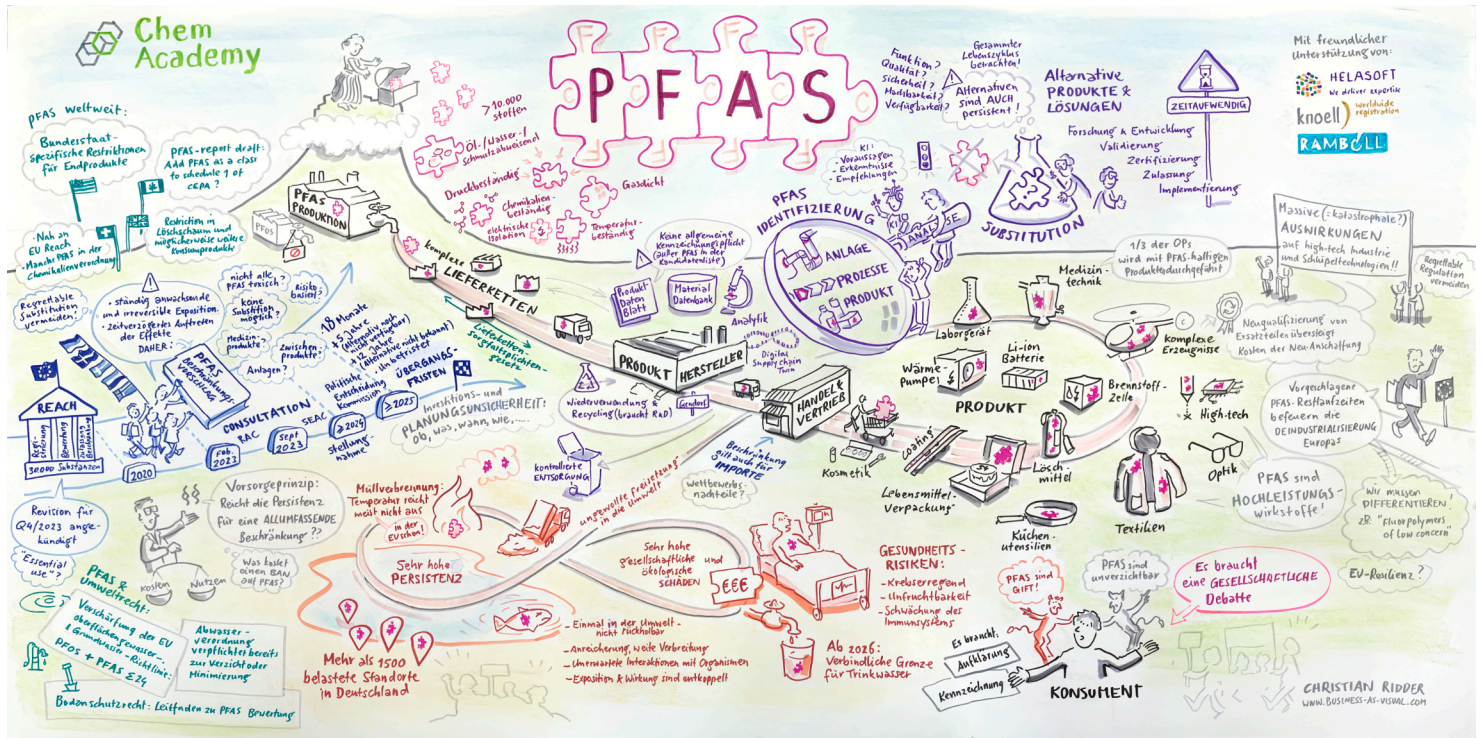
Chem Academy

PFAS

Mit freundlicher Unterstützung von:
HELASOFT
We deliver expertise
knoell
worldwide registration
RAMBOLL

PFAS weltweit:
Bundesstaat-spezifische Restriktionen für Endprodukte
PFAS-report draft: Add PFAS as a class to schedule 1 of CEPA?
Restriction in Löschschaum und möglicherweise weitere Konsumprodukte
Nah an EU Reach - Manche PFAS in der Chemikalienverordnung

> 10.000 Stoffen
Öl-/Wasser-/Schmutzabweisend
Druckbeständig
Chemikalienbeständig
elektrische Isolation
Gasdicht
Temperaturbeständig

Funktion? Qualität? Sicherheit? Machbarkeit? Verfügbarkeit?
Gesammter Lebenszyklus betrachtet!
Alternativen sind AUCH persistent!
Alternative PRODUKTE & LÖSUNGEN
Forschung & Entwicklung
Validierung
Zertifizierung
Zulassung
Implementierung
ZEITAUFWENDIG
SUBSTITUTION

KI: - Voraussagen - Erkenntnisse - Empfehlungen

PFAS PRODUKTION
PFOS

PFAS IDENTIFIZIERUNG
ANALYSE
ANLAGE
PROZESSE
PRODUKT

Massive (katastrophale?) AUSWIRKUNGEN auf high-tech Industrie und Schlüsseltechnologien!!
Regrettable Regulation vermeiden

1/3 der OPs wird mit PFAS-haltigen Produkten durchgeführt
Medizintechnik

komplexe LIEFERKETTEN
Lieferketten-sorgfaltspflichtengesetz
Keine allgemeine Kennzeichnungspflicht (außer PFAS in der Kandidatenliste)
Produkt-Daten Blatt
Material Datenbank
Analytik
Digital Supply chain Twin

Regrettable Substitution vermeiden!
- ständig anwachsende und irreversible Exposition.
- Zeitverzögertes Auftreten der Effekte
DAHER:
nicht alle PFAS toxisch?
keine Substitution möglich?
Risikobasiert?
Medizinprodukte?
Zwischenprodukte?
Anlagen?
18 Monate
+ 5 Jahre (Alternativen noch nicht verfügbar)
+ 12 Jahre (Alternative nicht bekannt)
+ unbefristet
ÜBERGANGSFRISTEN
Politische Entscheidung Kommission
≥ 2025
≥ 2024
Stellungnahme
SEAC
RAC
Sept 2023
Feb. 2023
CONSULTATION
PFAS Beschränkungsvorschlag
REACH
Registrierung
Bewertung
Zulassung
Beschränkung
30000 Substanzen
2020

Investitions- und PLANUNGSUNSICHERHEIT: ob, was, wann, wie, ...

PRODUKT HERSTELLER
Wiederverwendung & Recycling (braucht R&D)
HANDEL & VERTRIEB
Beschränkung gilt auch für IMPORTE
Wettbewerbsnachteile?

Laborgerät
Wärmepumpe
Li-ion Batterie
Brennstoffzelle
komplexe Erzeugnisse
PRODUKT
High-tech
Kosmetik
Coating
Löschmittel
Optik
Lebensmittelverpackung
Küchenutensilien
Textilien

Neuqualifizierung von Ersatzteilen übersteigt Kosten der Neu-Anschaffung
Vorgeschlagene PFAS-Restlaufzeiten befeuern die DEINDUSTRIALISIERUNG Europas
PFAS sind HOCHLEISTUNGSwerkstoffe!
Wir müssen DIFFERENTIEREN! z.B. "Fluoropolymers of low concern"
EU-Resilienz?

Revision für Q4/2023 angekündigt
"Essential use"?
Vorsorgeprinzip: Reicht die Persistenz für eine ALLUMFASSENDE Beschränkung??
Kosten
Nutzen
Was kostet einen BAN auf PFAS?

kontrollierte ENTSORGUNG
Müllverbrennung: Temperatur reicht meist nicht aus
in der EU schon!
ungewollte Freisetzung in die Umwelt
Sehr hohe PERSISTENZ
Sehr hohe gesellschaftliche und ökologische SCHÄDEN
€€€

PFAS & Umweltrecht:
Verschärfung der EU Oberflächengewässer- & Grundwasser-Richtlinie: PFOS + PFAS Σ24
Abwasserverordnung verpflichtet bereits zur Verzicht oder Minimierung
Bodenschutzrecht: Leitfaden zu PFAS Bewertung

Mehr als 1500 belastete Standorte in Deutschland
- Einmal in der Umwelt nicht rückholbar
- Anreicherung, weite Verbreitung
- Unerwartete Interaktionen mit Organismen
- Exposition & Wirkung sind entkoppelt
Ab 2026: Verbindliche Grenze für Trinkwasser

GESUNDHEITSRISIKEN:
- Krebserregend
- Unfruchtbarkeit
- Schwächung des Immunsystems

PFAS sind GIFT!
PFAS sind unverzichtbar
Es braucht eine GESELLSCHAFTLICHE Debatte
Es braucht:
Aufklärung
Kennzeichnung
KONSUMENT

CHRISTIAN RIDDER
WWW.BUSINESS-AS-VISUAL.COM